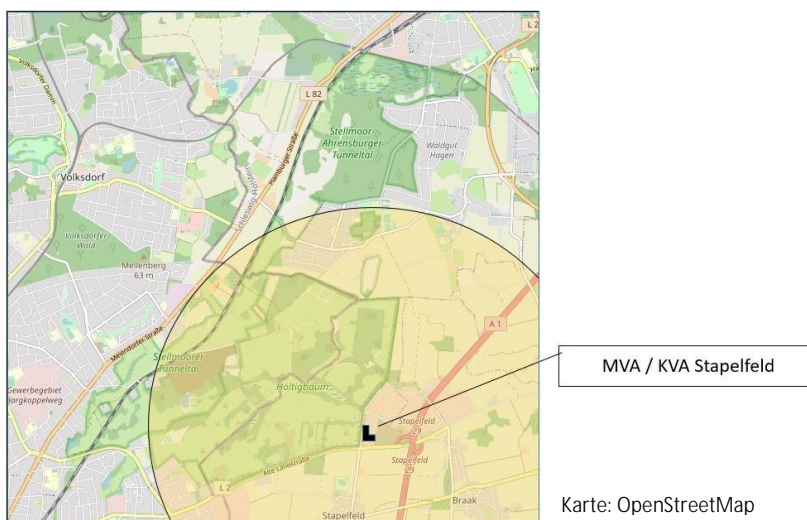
L 2
Volksdorfer Damm
L 82
Stellmoor Ahrensburger Tunneltal
Waldgut Hagen
Volksdorf
Hamburger Straße
Schleswig-Holstein
Volksdorfer Wald
Mellenberg
63 m
A 1
Meiendorfer Straße
Stellmoorer Tunneltal
Holtigbaum
Gewerbegebiet Bargkoppelweg
Stapelfeld
29
Stapelfeld
29
Alte Landstraße
L 2
Braak
Stapelfeld

MVA / KVA Stapelfeld

Karte: OpenStreetMap